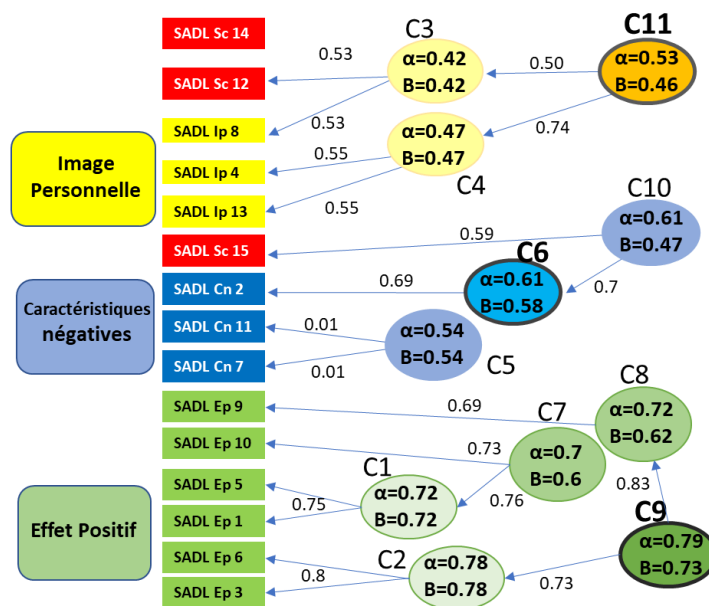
SADL Sc 14
SADL Sc 12
SADL Ip 8
SADL Ip 4
SADL Ip 13
SADL Sc 15
SADL Cn 2
SADL Cn 11
SADL Cn 7
SADL Ep 9
SADL Ep 10
SADL Ep 5
SADL Ep 1
SADL Ep 6
SADL Ep 3

Image Personnelle
Caractéristiques négatives
Effet Positif

C3
α=0.42
B=0.42

C11
α=0.53
B=0.46

0.53
0.50
0.53
0.74
0.55
0.55

α=0.47
B=0.47
C4

C10
α=0.61
B=0.47
0.59

C6
α=0.61
B=0.58
0.69
0.7

0.01
α=0.54
B=0.54
0.01
C5

C8
α=0.72
B=0.62
0.69
C7
α=0.7
B=0.6
0.73

C1
α=0.72
B=0.72
0.75
0.76
0.83

C9
α=0.79
B=0.73

C2
α=0.78
B=0.78
0.8
0.73